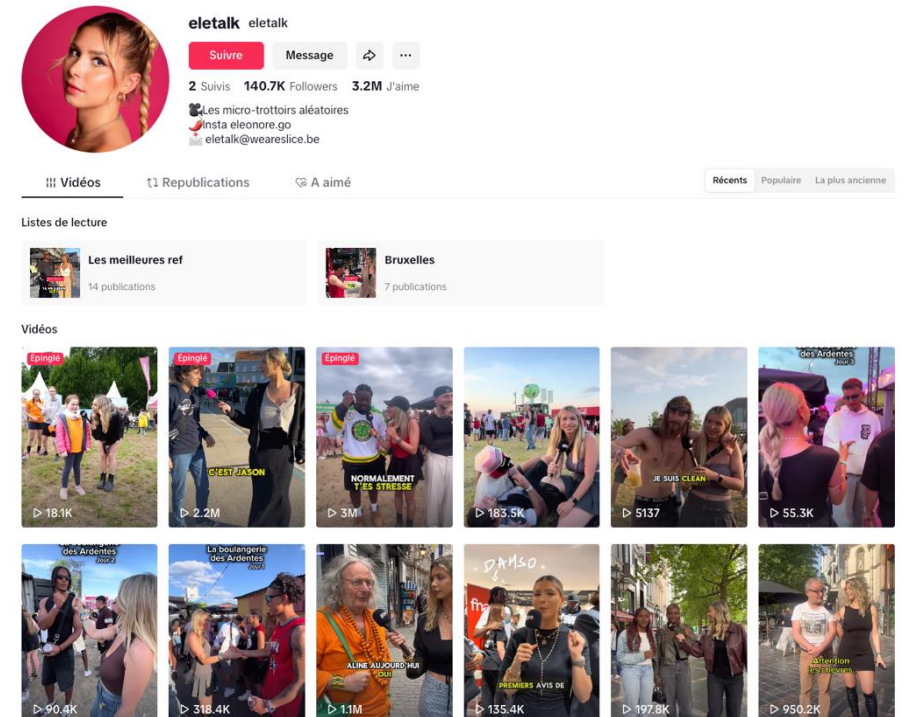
eletalk eletalk

Suivre Message

2 Suivis 140.7K Followers 3.2M J'aime

🎥Les micro-trottoirs aléatoires
🌶️Insta eleonore.go
✉️eletalk@weareslice.be

Vidéos Republications A aimé

Récents Populaire La plus ancienne

Listes de lecture

Les meilleures ref
14 publications

Bruxelles
7 publications

Vidéos

Épinglé
18.1K

Épinglé
C'EST JASON
2.2M

Épinglé
NORMALEMENT T'ES STRESSÉ
3M

183.5K

JE SUIS CLEAN
5137

des Ardentes
55.3K

des Ardentes
90.4K

La boulangerie des Ardentes
318.4K

ALINE AUJOURD'HUI OUI
1.1M

DAMSO
PREMIERS AVIS DE
135.4K

197.8K

Attention les élèves
950.2K